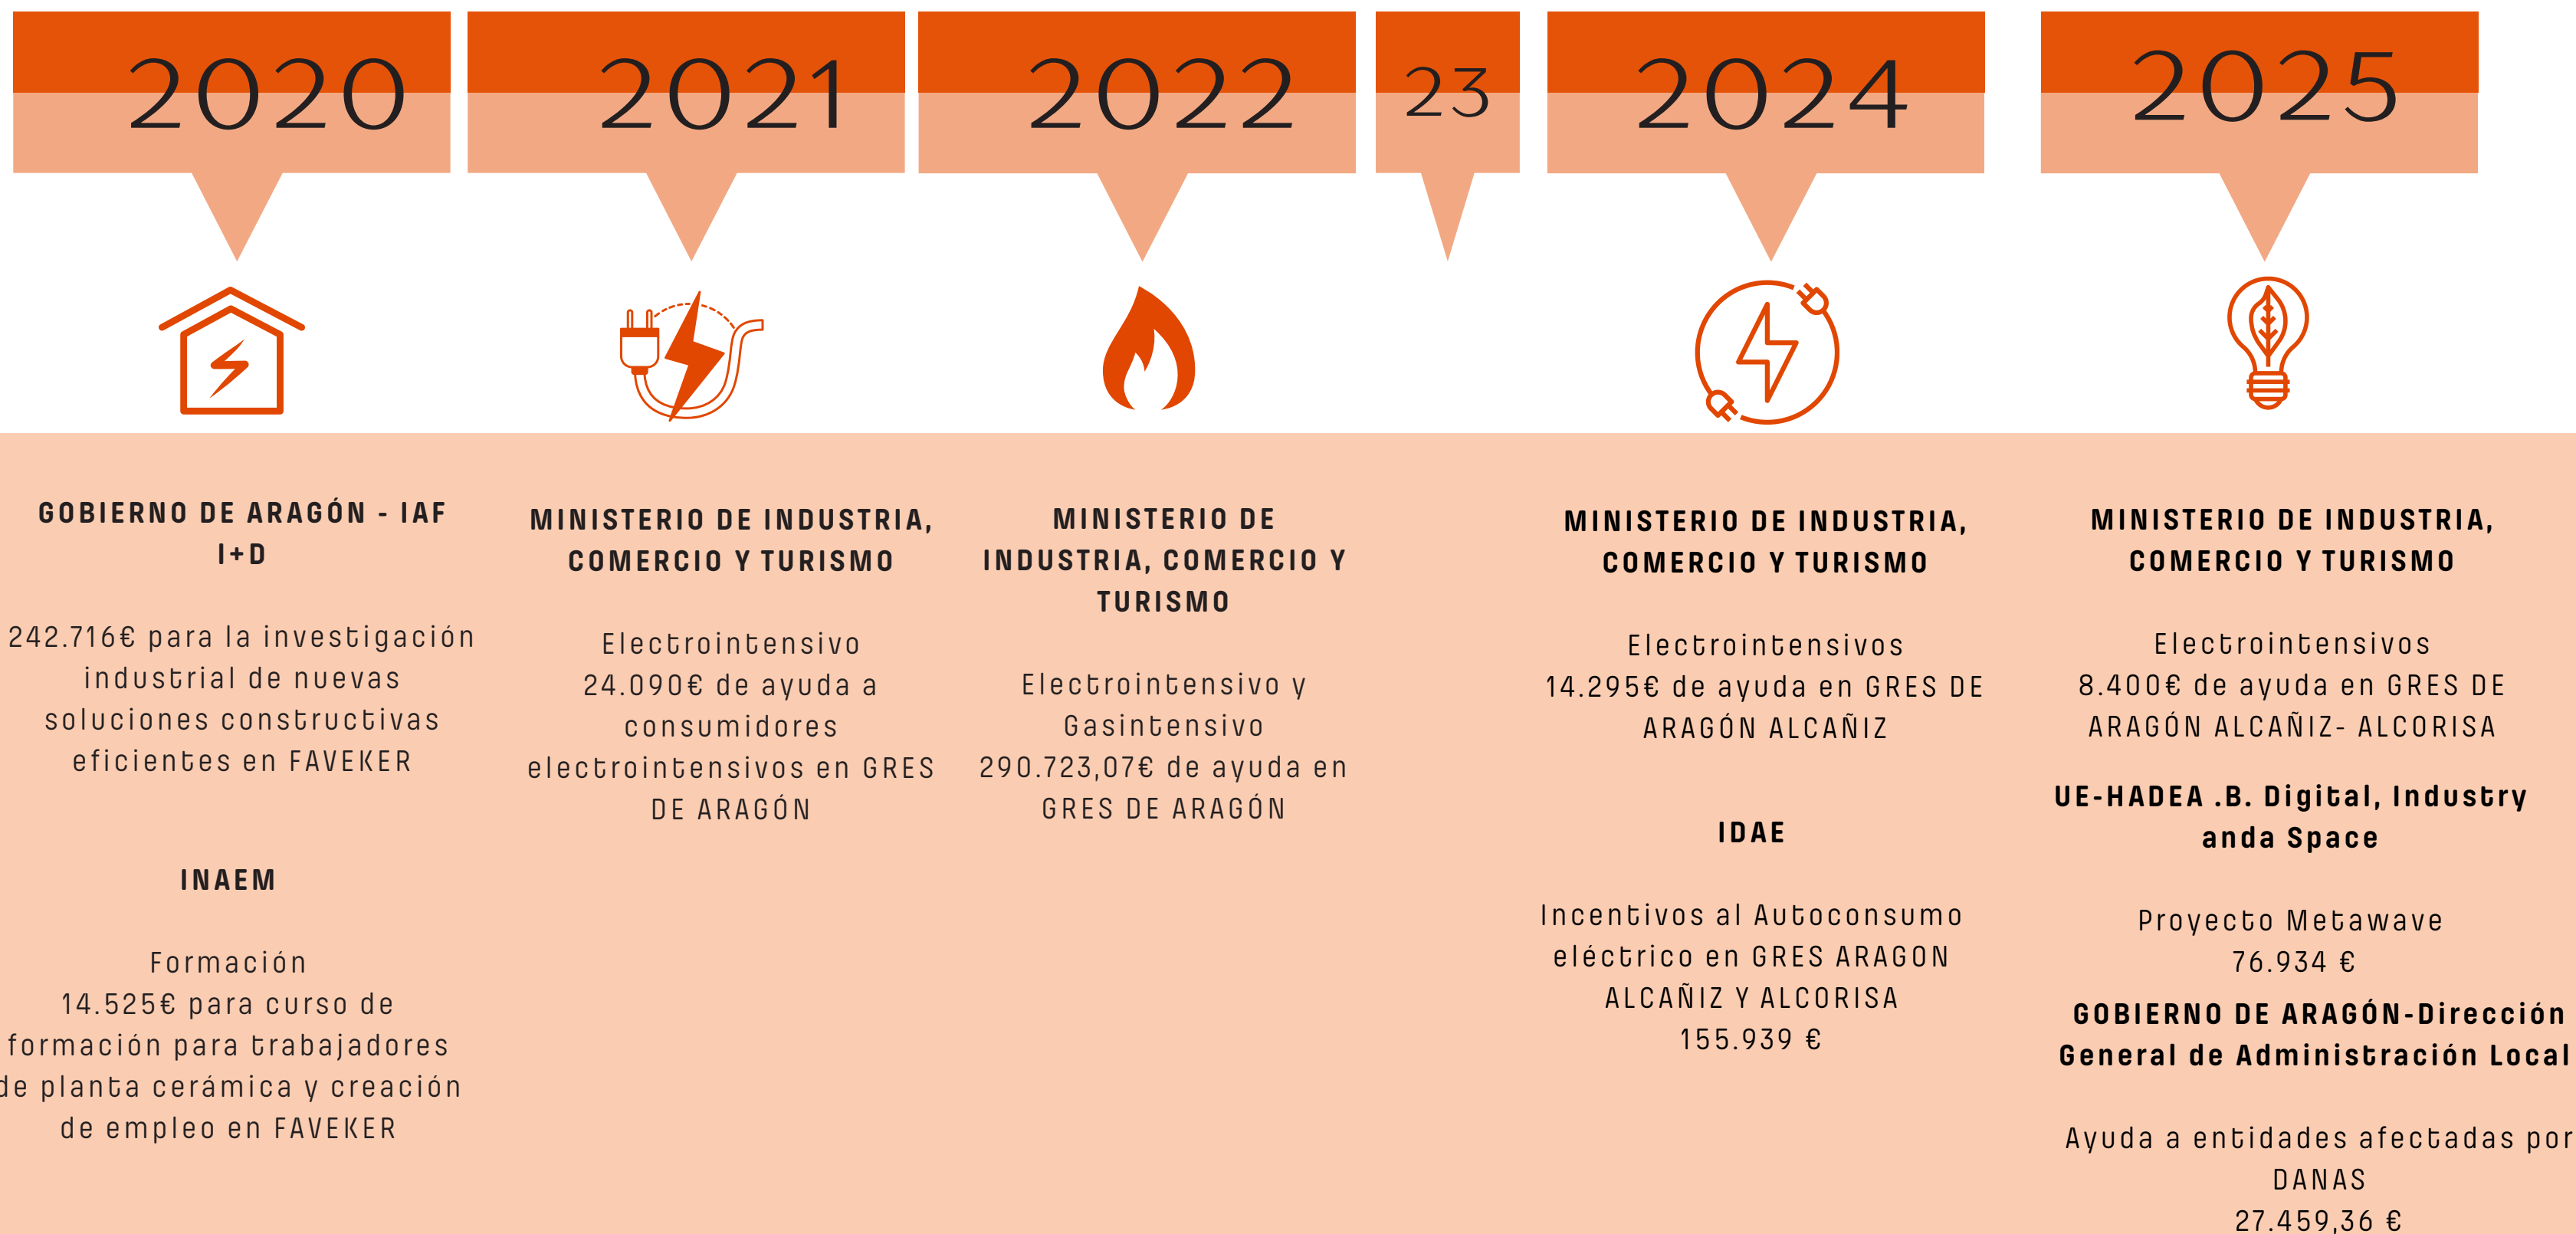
2020

2021

2022

23

2024

2025

GOBIERNO DE ARAGÓN - IAF I+D

242.716€ para la investigación industrial de nuevas soluciones constructivas eficientes en FAVEKER

INAEM

Formación
14.525€ para curso de formación para trabajadores de planta cerámica y creación de empleo en FAVEKER

MINISTERIO DE INDUSTRIA, COMERCIO Y TURISMO

Electrointensivo
24.090€ de ayuda a consumidores electrointensivos en GRES DE ARAGÓN

MINISTERIO DE INDUSTRIA, COMERCIO Y TURISMO

Electrointensivo y Gasintensivo
290.723,07€ de ayuda en GRES DE ARAGÓN

MINISTERIO DE INDUSTRIA, COMERCIO Y TURISMO

Electrointensivos
14.295€ de ayuda en GRES DE ARAGÓN ALCAÑIZ

IDAE

Incentivos al Autoconsumo eléctrico en GRES ARAGON ALCAÑIZ Y ALCORISA
155.939 €

MINISTERIO DE INDUSTRIA, COMERCIO Y TURISMO

Electrointensivos
8.400€ de ayuda en GRES DE ARAGÓN ALCAÑIZ- ALCORISA

UE-HADEA .B. Digital, Industry anda Space

Proyecto Metawave
76.934 €

GOBIERNO DE ARAGÓN-Dirección General de Administración Local

Ayuda a entidades afectadas por DANAS
27.459,36 €